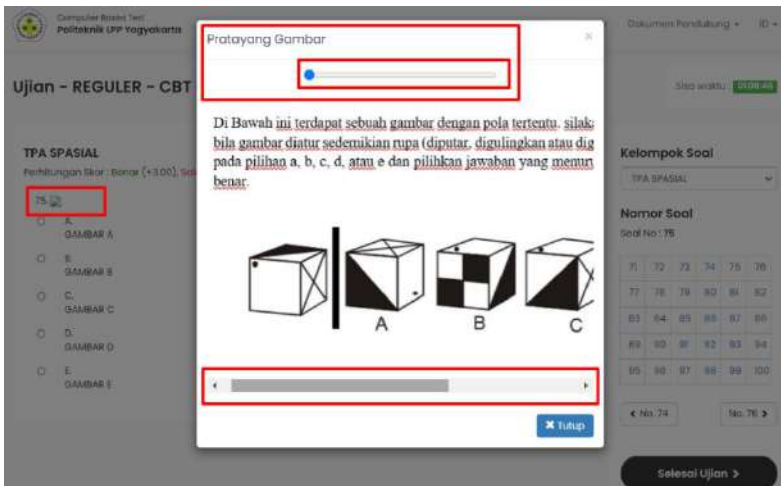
Computer Based Test
Politeknik LPP Yogyakarta

Dokumen Pendukung ▾ ID ▾

Ujian - REGULER - CBT

Sisa waktu 01:08:46

TPA SPASIAL
Perhitungan Skor : Benar (+3.00), Sal

75.

A.
GAMBAR A

B.
GAMBAR B

C.
GAMBAR C

D.
GAMBAR D

E.
GAMBAR E

Pratayang Gambar

Di Bawah ini terdapat sebuah gambar dengan pola tertentu. silak bila gambar diatur sedemikian rupa (diputar, digulingkan atau dig pada pilihan a, b, c, d, atau e dan pilihkan jawaban yang menur benar.

A
B
C

✖ Tutup

Kelompok Soal
TPA SPASIAL

Nomor Soal
Soal No : 75

| 71 | 72 | 73 | 74 | 75 | 76 |
|---|---|---|---|---|---|
| 77 | 78 | 79 | 80 | 81 | 82 |
| 83 | 84 | 85 | 86 | 87 | 88 |
| 89 | 90 | 91 | 92 | 93 | 94 |
| 95 | 96 | 97 | 98 | 99 | 100 |

< No. 74
No. 76 >

Selesai Ujian >